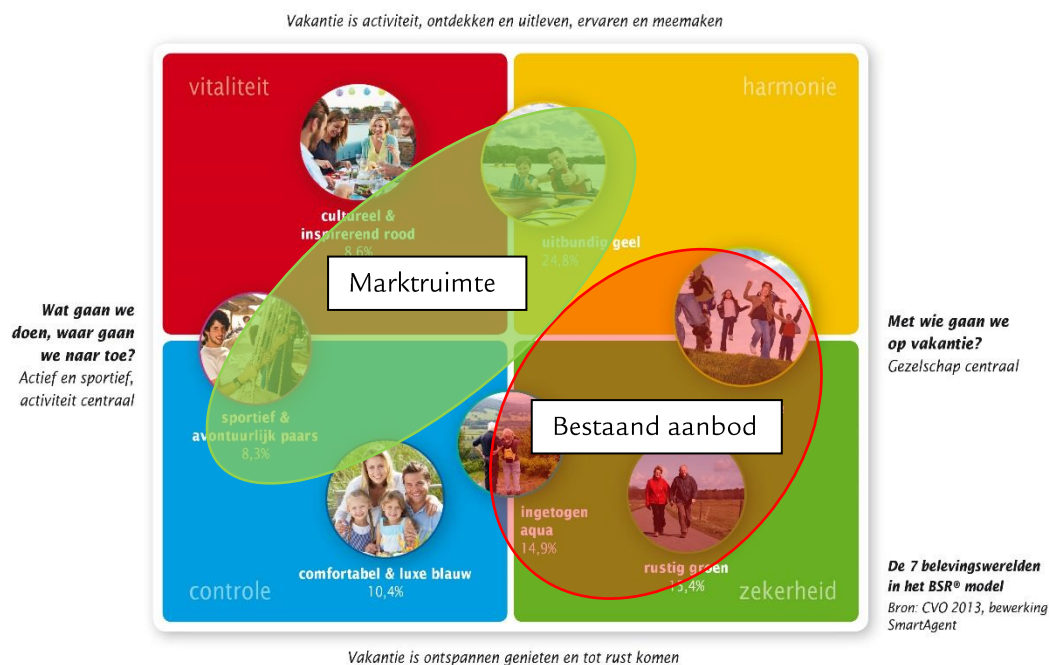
Vakantie is activiteit, ontdekken en uitleven, ervaren en meemaken

vitaliteit

harmonie

cultureel & inspirerend rood
8,6%

uitbundig geel
24,8%

Marktruimte

Wat gaan we doen, waar gaan we naar toe?
Actief en sportief, activiteit centraal

Met wie gaan we op vakantie?
Gezelschap centraal

sportief & avontuurlijk paars
8,3%

Bestaand aanbod

ingetogen aqua
14,9%

rustig groen
13,4%

comfortabel & luxe blauw
10,4%

controle

zekerheid

De 7 belevingswerelden in het BSR® model
Bron: CVO 2013, bewerking SmartAgent

Vakantie is ontspannen genieten en tot rust komen